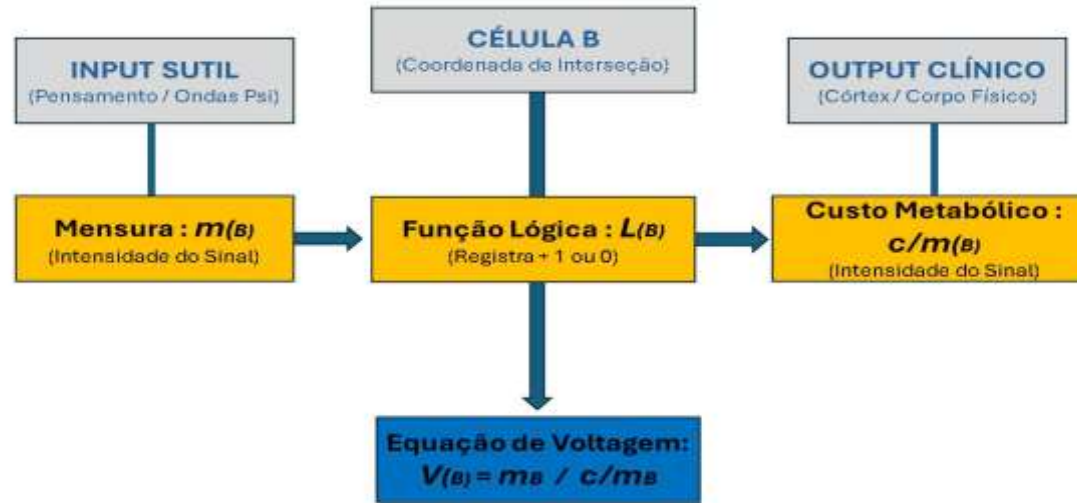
INPUT SUTIL
(Pensamento / Ondas Psi)

CÉLULA B
(Coordenada de Interseção)

OUTPUT CLÍNICO
(Córtex / Corpo Físico)

Mensura : $m_{(B)}$
(Intensidade do Sinal)

Função Lógica : $L_{(B)}$
(Registra + 1 ou 0)

Custo Metabólico : $c/m_{(B)}$
(Intensidade do Sinal)

Equação de Voltagem:
$V_{(B)} = m_B \ / \ c/m_B$